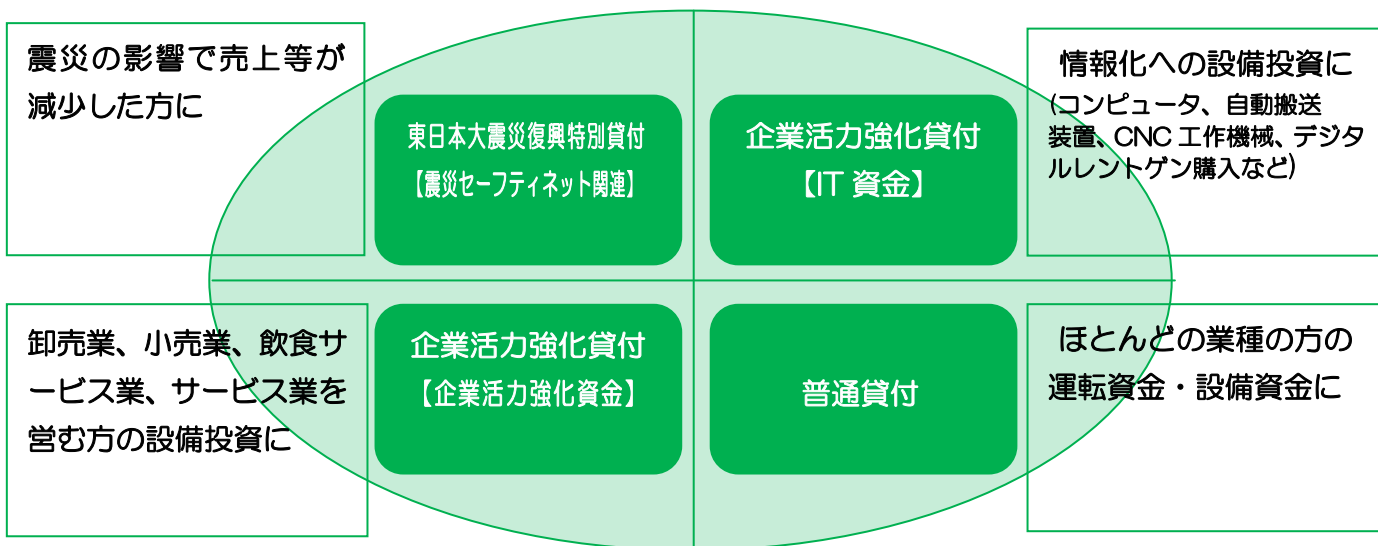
震災の影響で売上等が減少した方に

東日本大震災復興特別貸付
【震災セーフティネット関連】

企業活力強化貸付
【IT 資金】

情報化への設備投資に
(コンピュータ、自動搬送装置、CNC 工作機械、デジタルレントゲン購入など)

卸売業、小売業、飲食サービス業、サービス業を営む方の設備投資に

企業活力強化貸付
【企業活力強化資金】

普通貸付

ほとんどの業種の方の運転資金・設備資金に